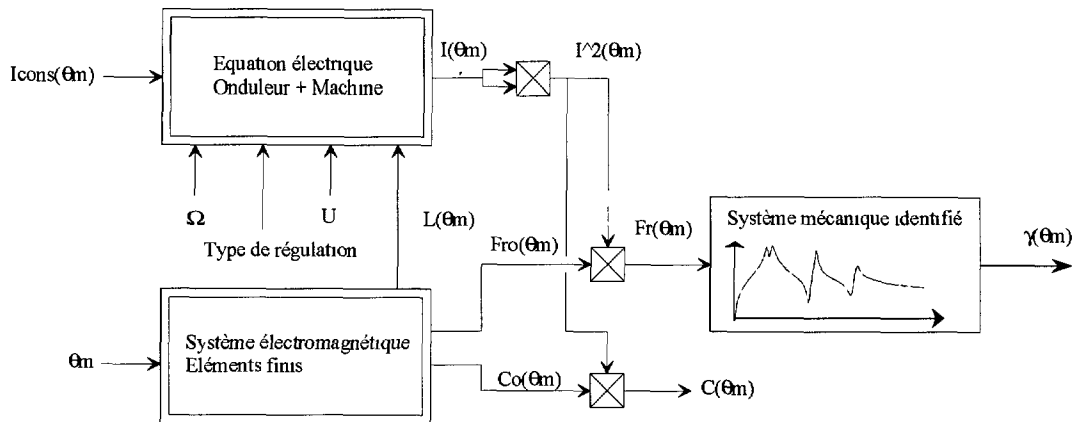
Icons(θm)

Equation électrique
Onduleur + Machine

I(θm)

I^2(θm)

Ω

U

Type de régulation

L(θm)

Fro(θm)

Fr(θm)

Système mécanique identifié

γ(θm)

θm

Système électromagnétique
Eléments finis

Co(θm)

C(θm)